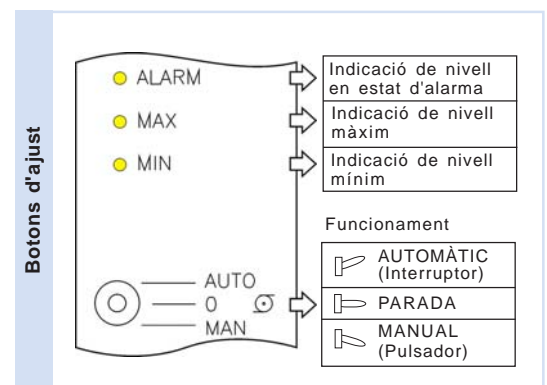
Botons d'ajust

ALARM
MAX
MIN

AUTO
0
MAN

Indicació de nivell en estat d'alarma

Indicació de nivell màxim

Indicació de nivell mínim

Funcionament

AUTOMÀTIC (Interruptor)

PARADA

MANUAL (Pulsador)